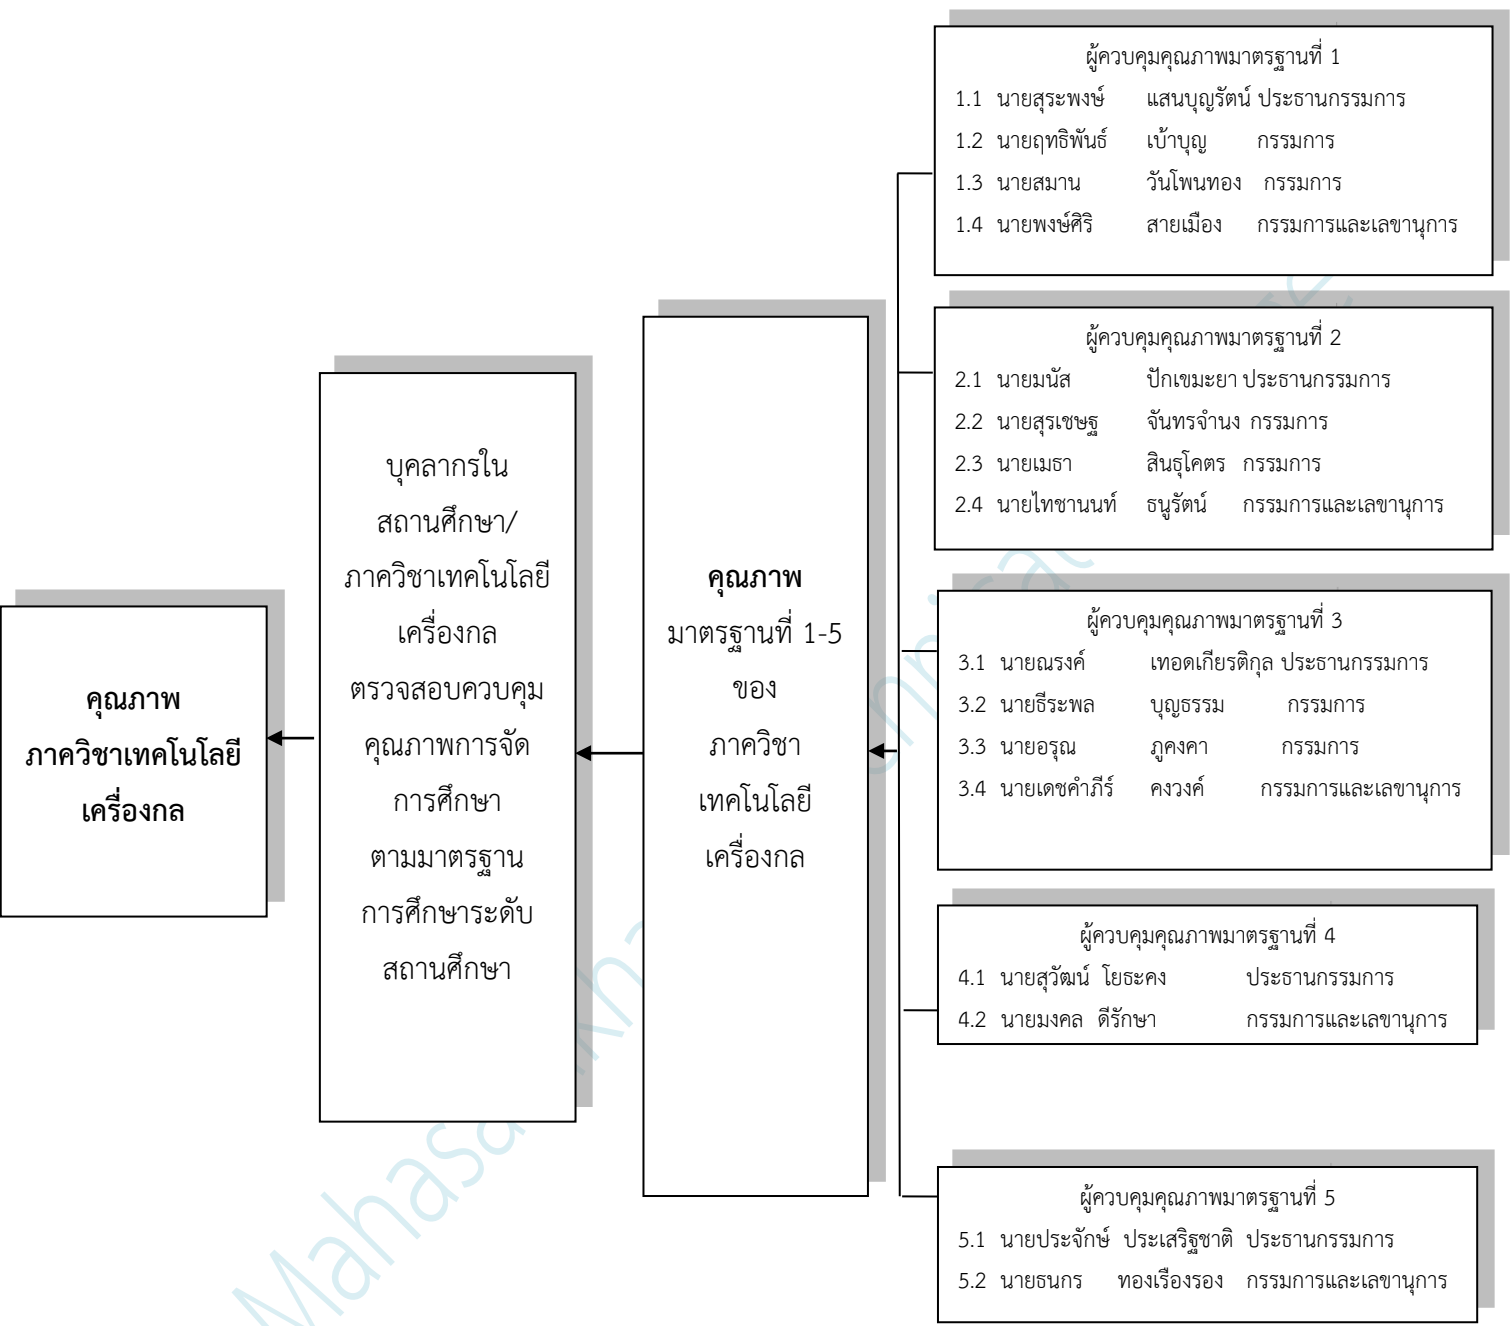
ผู้ควบคุมคุณภาพมาตรฐานที่ 1
1.1 นายสุระพงษ์ แสนบุญรัตน์ ประธานกรรมการ
1.2 นายฤทธิพันธ์ เบ้าบุญ กรรมการ
1.3 นายสมาน วันโพนทอง กรรมการ
1.4 นายพงษ์ศิริ สายเมือง กรรมการและเลขานุการ

ผู้ควบคุมคุณภาพมาตรฐานที่ 2
2.1 นายมนัส ปักเขมะยา ประธานกรรมการ
2.2 นายสุรเชษฐ จันทรจำนง กรรมการ
2.3 นายเมธา สินธุโคตร กรรมการ
2.4 นายไทชานนท์ ธนูรัตน์ กรรมการและเลขานุการ

ผู้ควบคุมคุณภาพมาตรฐานที่ 3
3.1 นายณรงค์ เทอดเกียรติกุล ประธานกรรมการ
3.2 นายธีระพล บุญธรรม กรรมการ
3.3 นายอรุณ ภูคงคา กรรมการ
3.4 นายเดชคำภีร์ คงวงค์ กรรมการและเลขานุการ

ผู้ควบคุมคุณภาพมาตรฐานที่ 4
4.1 นายสุวัฒน์ โยธะคง ประธานกรรมการ
4.2 นายมงคล ดีรักษา กรรมการและเลขานุการ

ผู้ควบคุมคุณภาพมาตรฐานที่ 5
5.1 นายประจักษ์ ประเสริฐชาติ ประธานกรรมการ
5.2 นายธนกร ทองเรืองรอง กรรมการและเลขานุการ

คุณภาพ มาตรฐานที่ 1-5 ของ ภาควิชา เทคโนโลยี เครื่องกล

บุคลากรใน สถานศึกษา/ ภาควิชาเทคโนโลยี เครื่องกล ตรวจสอบควบคุม คุณภาพการจัด การศึกษา ตามมาตรฐาน การศึกษาระดับ สถานศึกษา

คุณภาพ ภาควิชาเทคโนโลยี เครื่องกล